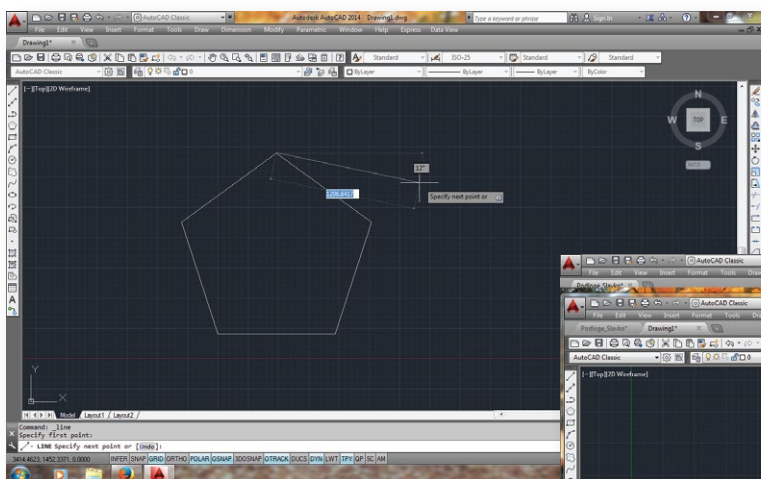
AutoCAD Classic
Autodesk AutoCAD 2014 Drawing1.dwg
Type a keyword or phrase
Sign In
File Edit View Insert Format Tools Draw Dimension Modify Parametric Window Help Express Data View
Drawing1*
Standard
ISO-25
Standard
Standard
AutoCAD Classic
ByLayer
ByLayer
ByLayer
ByColor
[-][Top][2D Wireframe]
N
W
TOP
WCS
12°
206.6412
Specify next point or
Y
X
Model Layout1 Layout2
Command: _line
Specify first point:
LINE Specify next point or [Undo]:
3414.4623, 1452.3371, 0.0000
INFER SNAP GRID ORTHO POLAR OSNAP 3DOSNAP OTRACK DUCS DYN LWT TPY QP SC AM
AutoCAD Classic
File Edit View Insert Format Tools Draw
Podloga_Slavko*
AutoCAD Classic
File Edit View Insert Format Tools Dra
Podloge_Slavko*
Drawing1*
AutoCAD Classic
[-][Top][2D Wireframe]